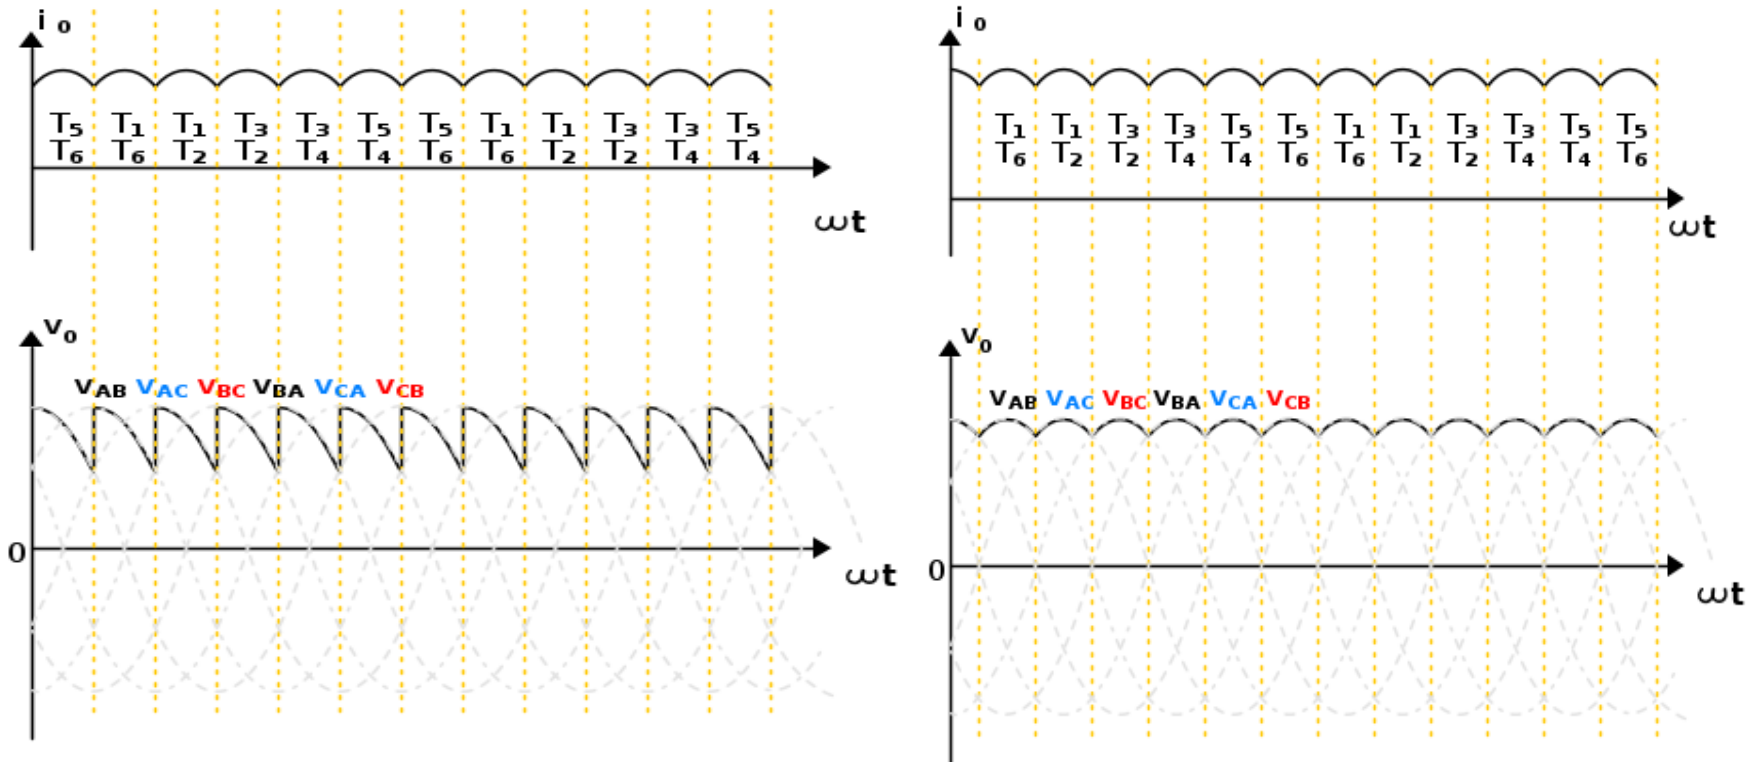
$i_o$

$T_5$ $T_6$ $T_1$ $T_6$ $T_1$ $T_2$ $T_3$ $T_2$ $T_3$ $T_4$ $T_5$ $T_4$ $T_5$ $T_6$ $T_1$ $T_6$ $T_1$ $T_2$ $T_3$ $T_2$ $T_3$ $T_4$ $T_5$ $T_4$

$\omega t$

$v_o$

$V_{AB}$ $V_{AC}$ $V_{BC}$ $V_{BA}$ $V_{CA}$ $V_{CB}$

0

$\omega t$

$i_o$

$T_1$ $T_6$ $T_1$ $T_2$ $T_3$ $T_2$ $T_3$ $T_4$ $T_5$ $T_4$ $T_5$ $T_6$ $T_1$ $T_6$ $T_1$ $T_2$ $T_3$ $T_2$ $T_3$ $T_4$ $T_5$ $T_4$ $T_5$ $T_6$

$\omega t$

$v_o$

$V_{AB}$ $V_{AC}$ $V_{BC}$ $V_{BA}$ $V_{CA}$ $V_{CB}$

0

$\omega t$